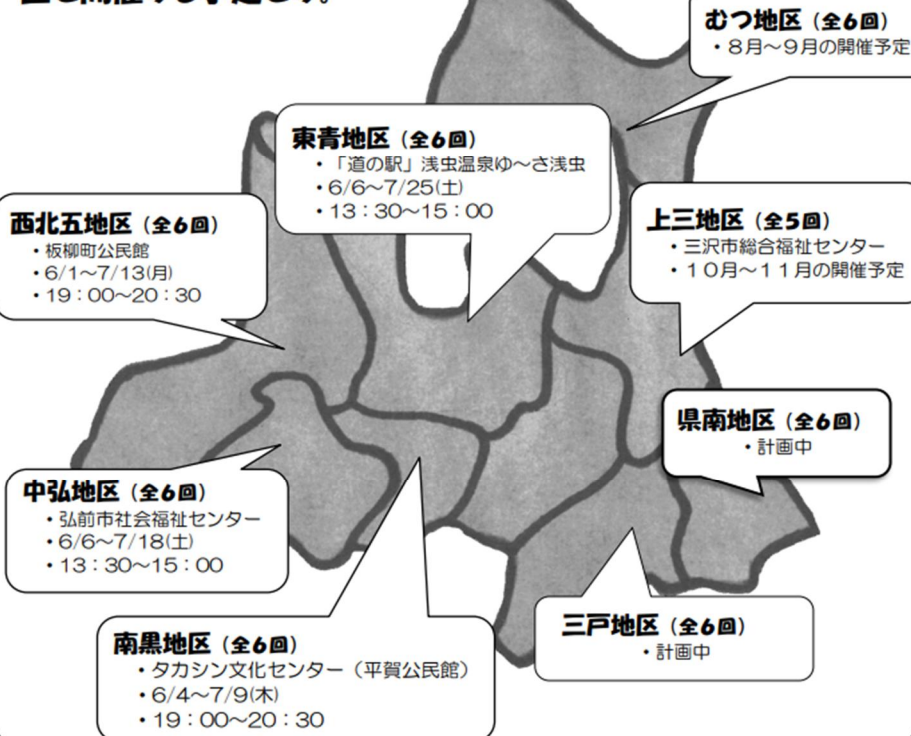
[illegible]

むつ地区（全6回）
・8月～9月の開催予定

東青地区（全6回）
・「道の駅」浅虫温泉ゆ～さ浅虫
・6/6～7/25(土)
・13：30～15：00

西北五地区（全6回）
・板柳町公民館
・6/1～7/13(月)
・19：00～20：30

上三地区（全5回）
・三沢市総合福祉センター
・10月～11月の開催予定

県南地区（全6回）
・計画中

中弘地区（全6回）
・弘前市社会福祉センター
・6/6～7/18(土)
・13：30～15：00

三戸地区（全6回）
・計画中

南黒地区（全6回）
・タカシン文化センター（平賀公民館）
・6/4～7/9(木)
・19：00～20：30